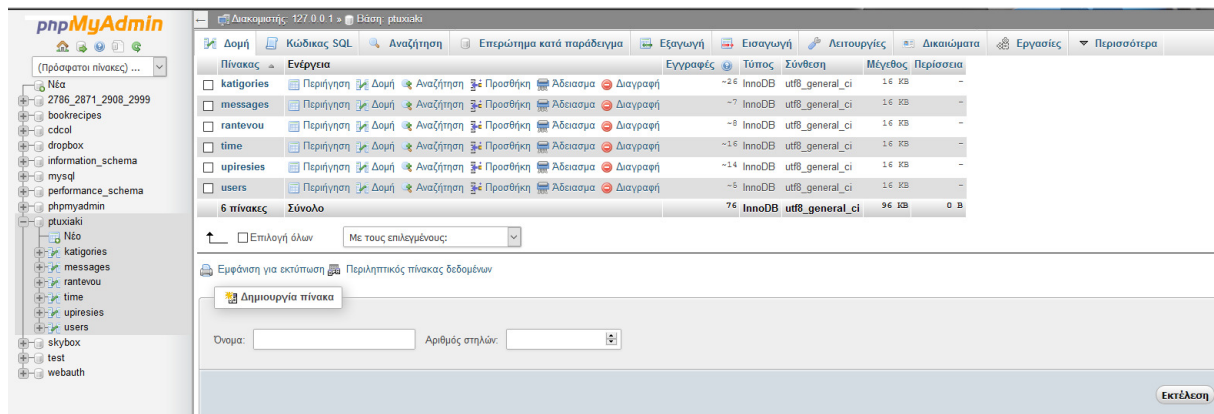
phpMyAdmin

(Πρόσφατοι πίνακες) ...

Νέα
2786_2871_2908_2999
bookrecipes
cdcol
dropbox
information_schema
mysql
performance_schema
phpmyadmin
ptuxiaki
Νέο
katigories
messages
rantevou
time
upiresies
users
skybox
test
webauth

Διακομιστής: 127.0.0.1 » Βάση: ptuxiaki

Δομή | Κώδικας SQL | Αναζήτηση | Επερώτημα κατά παράδειγμα | Εξαγωγή | Εισαγωγή | Λειτουργίες | Δικαιώματα | Εργασίες | Περισσότερα

| Πίνακας | Ενέργεια | Εγγραφές | Τύπος | Σύνθεση | Μέγεθος | Περίσσεια |
|---|---|---|---|---|---|---|
| katigories | Περιήγηση Δομή Αναζήτηση Προσθήκη Άδειασμα Διαγραφή | ~26 | InnoDB | utf8_general_ci | 16 KB | - |
| messages | Περιήγηση Δομή Αναζήτηση Προσθήκη Άδειασμα Διαγραφή | ~7 | InnoDB | utf8_general_ci | 16 KB | - |
| rantevou | Περιήγηση Δομή Αναζήτηση Προσθήκη Άδειασμα Διαγραφή | ~8 | InnoDB | utf8_general_ci | 16 KB | - |
| time | Περιήγηση Δομή Αναζήτηση Προσθήκη Άδειασμα Διαγραφή | ~16 | InnoDB | utf8_general_ci | 16 KB | - |
| upiresies | Περιήγηση Δομή Αναζήτηση Προσθήκη Άδειασμα Διαγραφή | ~14 | InnoDB | utf8_general_ci | 16 KB | - |
| users | Περιήγηση Δομή Αναζήτηση Προσθήκη Άδειασμα Διαγραφή | ~5 | InnoDB | utf8_general_ci | 16 KB | - |
| 6 πίνακες | Σύνολο | 76 | InnoDB | utf8_general_ci | 96 KB | 0 B |

Επιλογή όλων  Με τους επιλεγμένους:

Εμφάνιση για εκτύπωση  Περιληπτικός πίνακας δεδομένων

Δημιουργία πίνακα

Όνομα:  Αριθμός στηλών:

Εκτέλεση